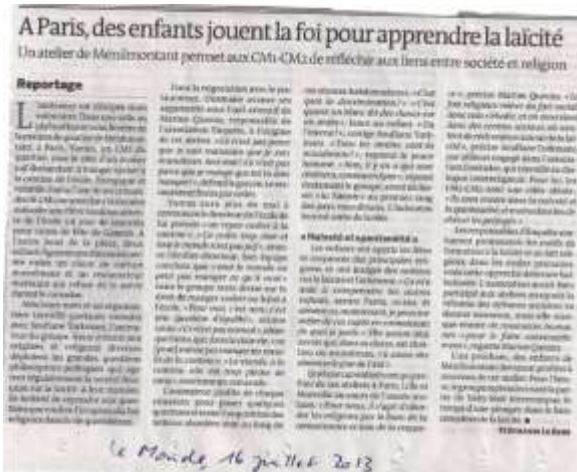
A Paris, des enfants jouent la foi pour apprendre la laïcité

Un atelier de Ménilmontant permet aux CM1-CM2 de réfléchir aux liens entre société et religion

Reportage

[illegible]

« Naïveté et spontanéité »

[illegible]

Le Monde, 16 juillet 2013